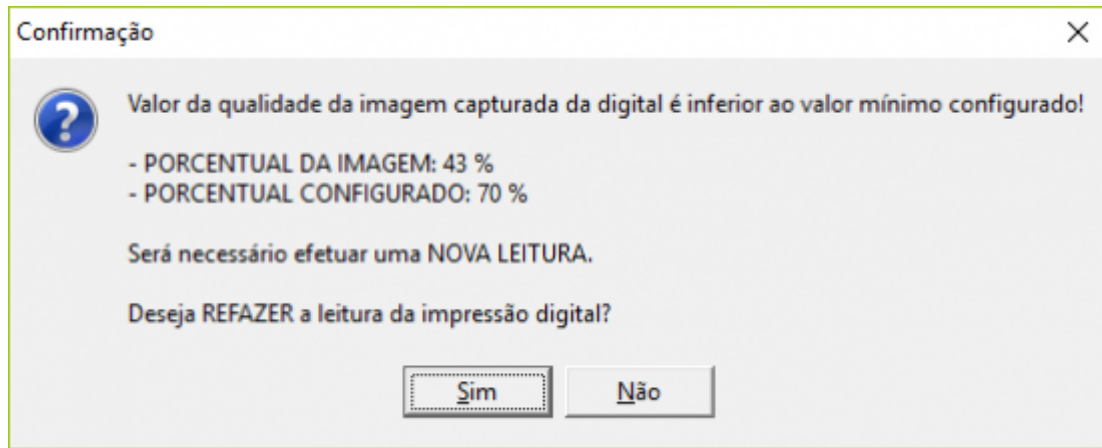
Confirmação

X

Valor da qualidade da imagem capturada da digital é inferior ao valor mínimo configurado!

- PORCENTUAL DA IMAGEM: 43 %
- PORCENTUAL CONFIGURADO: 70 %

Será necessário efetuar uma NOVA LEITURA.

Deseja REFAZER a leitura da impressão digital?

Sim

Não